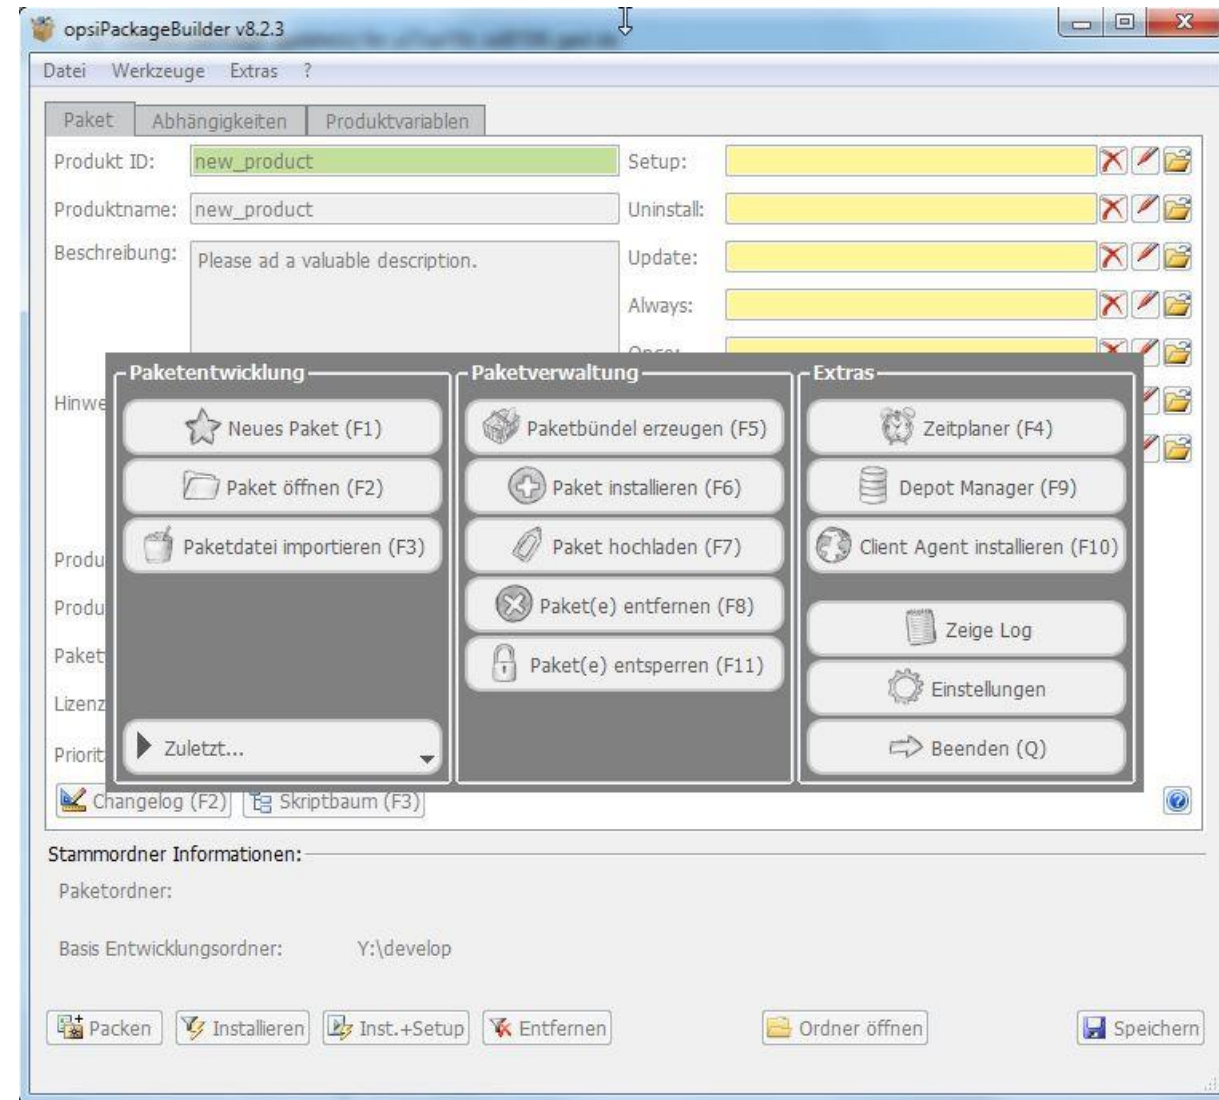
opsiPackageBuilder v8.2.3

Datei Werkzeuge Extras ?

Paket Abhängigkeiten Produktvariablen

Produkt ID: new_product

Produktname: new_product

Beschreibung: Please ad a valuable description.

Hinwe

Produ

Produ

Paket

Lizenz

Priorit

Setup:

Uninstall:

Update:

Always:

Once:

Paketentwicklung

Neues Paket (F1)

Paket öffnen (F2)

Paketdatei importieren (F3)

Zuletzt...

Paketverwaltung

Paketbündel erzeugen (F5)

Paket installieren (F6)

Paket hochladen (F7)

Paket(e) entfernen (F8)

Paket(e) entsperren (F11)

Extras

Zeitplaner (F4)

Depot Manager (F9)

Client Agent installieren (F10)

Zeige Log

Einstellungen

Beenden (Q)

Changelog (F2) Skriptbaum (F3)

Stammordner Informationen:

Paketordner:

Basis Entwicklungsordner: Y:\develop

Packen Installieren Inst.+Setup Entfernen Ordner öffnen Speichern